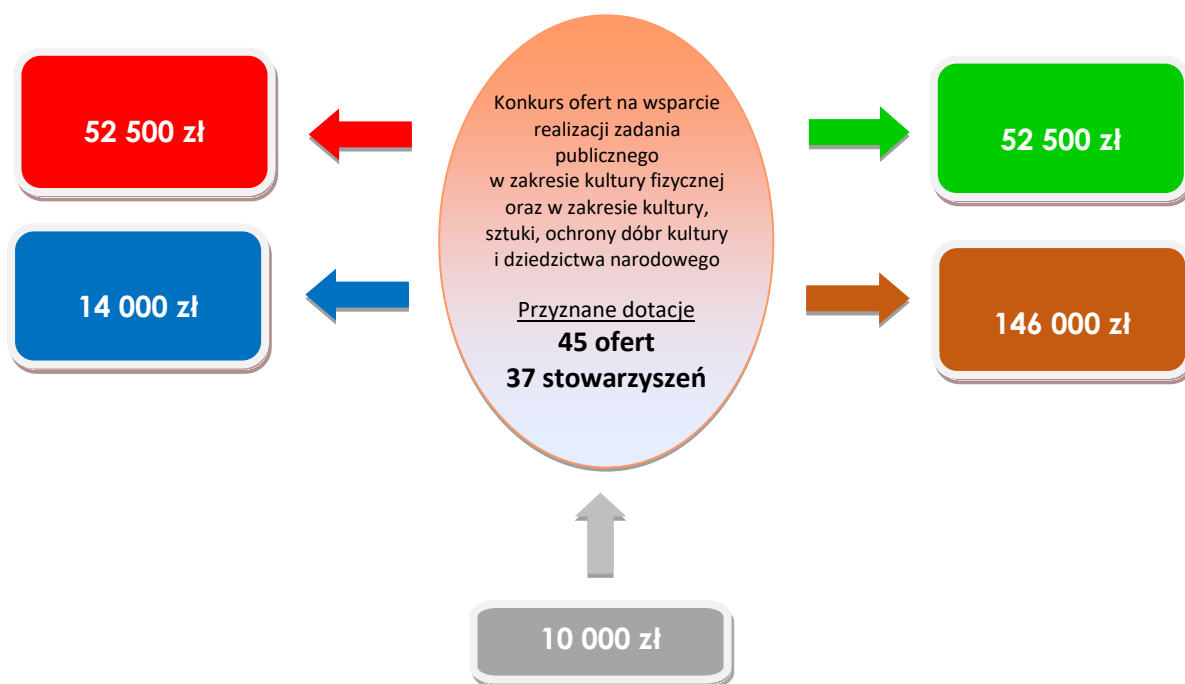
52 500 zł

14 000 zł

Konkurs ofert na wsparcie realizacji zadania publicznego w zakresie kultury fizycznej oraz w zakresie kultury, sztuki, ochrony dóbr kultury i dziedzictwa narodowego

Przyznane dotacje
45 ofert
37 stowarzyszeń

52 500 zł

146 000 zł

10 000 zł